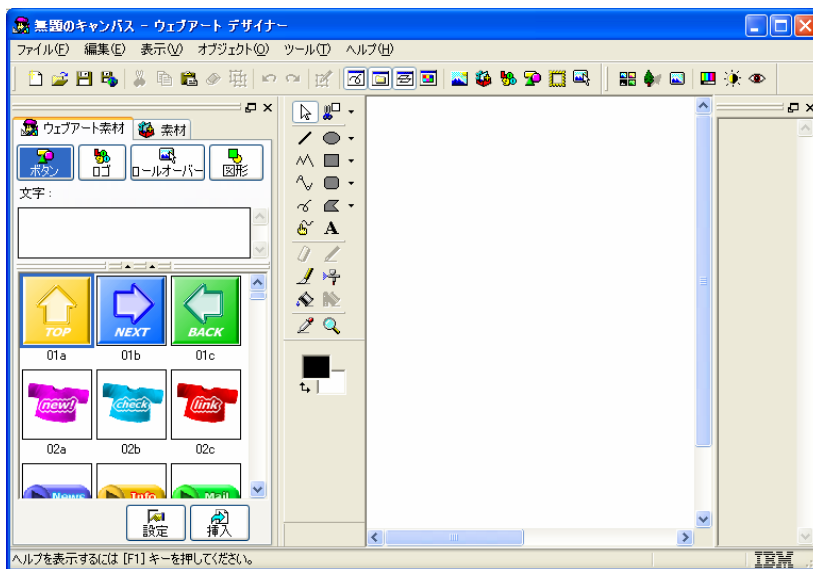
無題のキャンバス - ウェブアート デザイナー

ファイル(F) 編集(E) 表示(V) オブジェクト(O) ツール(T) ヘルプ(H)

ウェブアート素材 素材

ボタン ロゴ ロールオーバー 図形

文字：

TOP NEXT BACK

01a 01b 01c

new! check link

02a 02b 02c

News Info Mail

設定 挿入

A

ヘルプを表示するには [F1] キーを押してください。

IBM